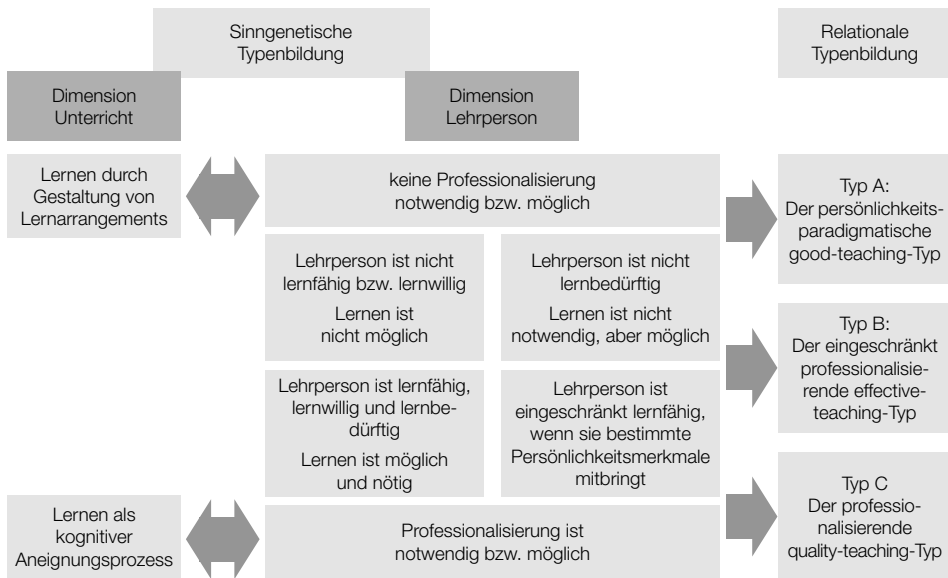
Sinngenetische Typenbildung

Relationale Typenbildung

Dimension Unterricht

Dimension Lehrperson

Lernen durch Gestaltung von Lernarrangements

keine Professionalisierung notwendig bzw. möglich

Typ A: Der persönlichkeitsparadigmatische good-teaching-Typ

Lehrperson ist nicht lernfähig bzw. lernwillig

Lernen ist nicht möglich

Lehrperson ist nicht lernbedürftig

Lernen ist nicht notwendig, aber möglich

Typ B: Der eingeschränkt professionalisierende effective-teaching-Typ

Lehrperson ist lernfähig, lernwillig und lernbedürftig

Lernen ist möglich und nötig

Lehrperson ist eingeschränkt lernfähig, wenn sie bestimmte Persönlichkeitsmerkmale mitbringt

Typ C Der professionalisierende quality-teaching-Typ

Lernen als kognitiver Aneignungsprozess

Professionalisierung ist notwendig bzw. möglich